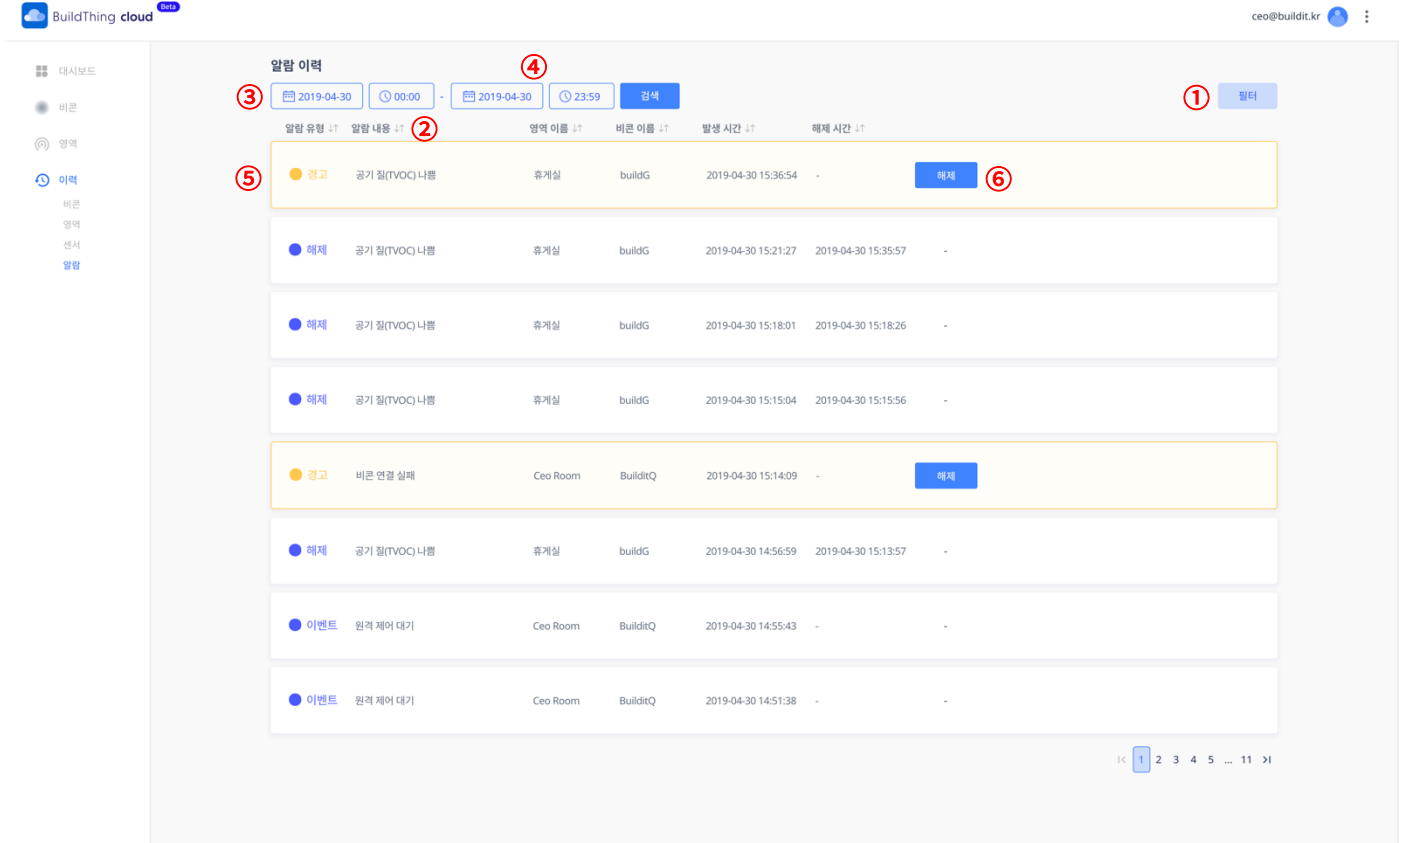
BuildThing cloud Beta

ceo@buildit.kr

대시보드
비콘
영역
이력
비콘
영역
센서
알람

알람 이력

③ 2019-04-30 00:00 - 2019-04-30 ④ 23:59 검색

① 필터

| 알람 유형 | 알람 내용 ② | 영역 이름 | 비콘 이름 | 발생 시간 | 해제 시간 | |
|---|---|---|---|---|---|---|
| ⑤ 경고 | 공기 질(TVOC) 나쁨 | 휴게실 | buildG | 2019-04-30 15:36:54 | - | 해제 ⑥ |
| 해제 | 공기 질(TVOC) 나쁨 | 휴게실 | buildG | 2019-04-30 15:21:27 | 2019-04-30 15:35:57 | - |
| 해제 | 공기 질(TVOC) 나쁨 | 휴게실 | buildG | 2019-04-30 15:18:01 | 2019-04-30 15:18:26 | - |
| 해제 | 공기 질(TVOC) 나쁨 | 휴게실 | buildG | 2019-04-30 15:15:04 | 2019-04-30 15:15:56 | - |
| 경고 | 비콘 연결 실패 | Ceo Room | BuilditQ | 2019-04-30 15:14:09 | - | 해제 |
| 해제 | 공기 질(TVOC) 나쁨 | 휴게실 | buildG | 2019-04-30 14:56:59 | 2019-04-30 15:13:57 | - |
| 이벤트 | 원격 제어 대기 | Ceo Room | BuilditQ | 2019-04-30 14:55:43 | - | - |
| 이벤트 | 원격 제어 대기 | Ceo Room | BuilditQ | 2019-04-30 14:51:38 | - | - |

1 2 3 4 5 ... 11